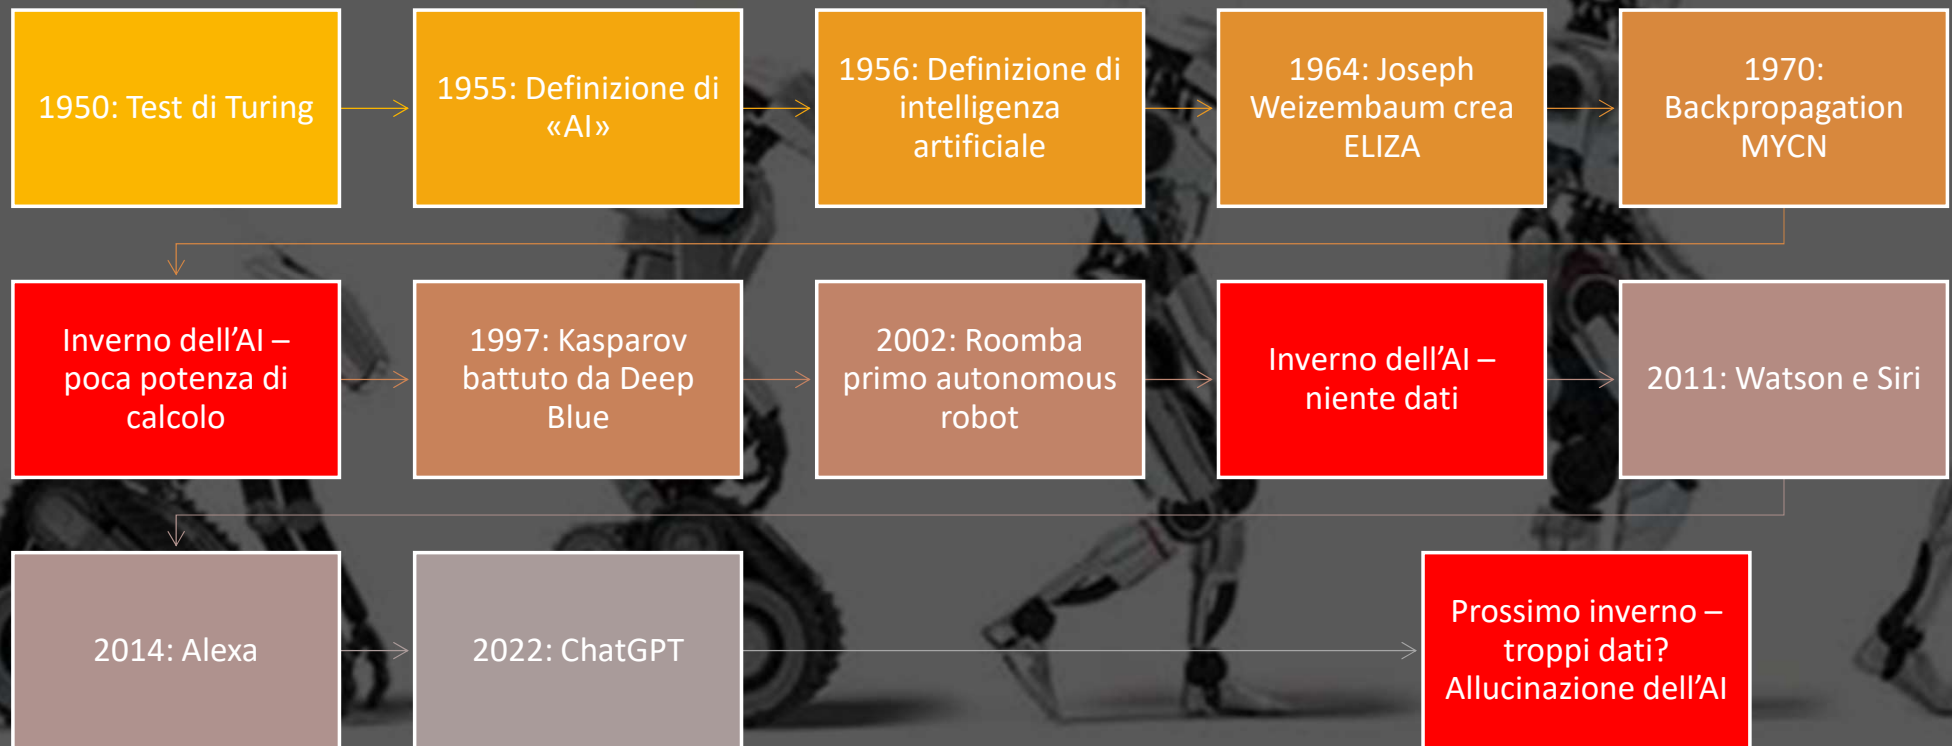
1950: Test di Turing

1955: Definizione di «AI»

1956: Definizione di intelligenza artificiale

1964: Joseph Weizembaum crea ELIZA

1970: Backpropagation MYCN

Inverno dell’AI – poca potenza di calcolo

1997: Kasparov battuto da Deep Blue

2002: Roomba primo autonomous robot

Inverno dell’AI – niente dati

2011: Watson e Siri

2014: Alexa

2022: ChatGPT

Prossimo inverno – troppi dati? Allucinazione dell’AI